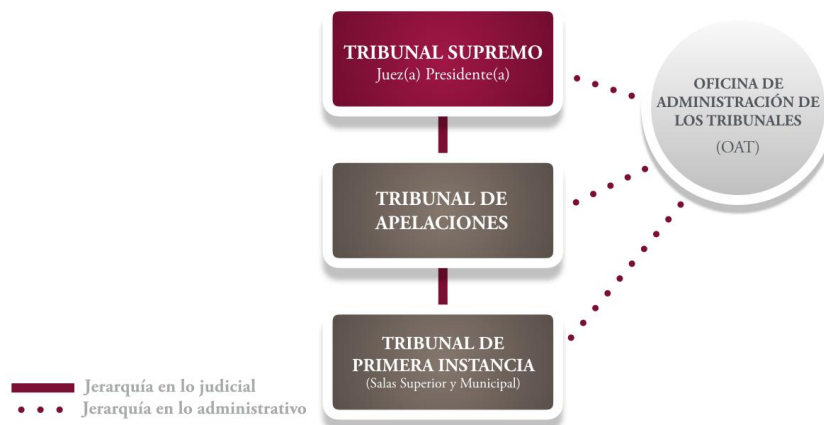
TRIBUNAL SUPREMO
Juez(a) Presidente(a)

OFICINA DE ADMINISTRACIÓN DE LOS TRIBUNALES
(OAT)

TRIBUNAL DE APELACIONES

TRIBUNAL DE PRIMERA INSTANCIA
(Salas Superior y Municipal)

Jerarquía en lo judicial
Jerarquía en lo administrativo